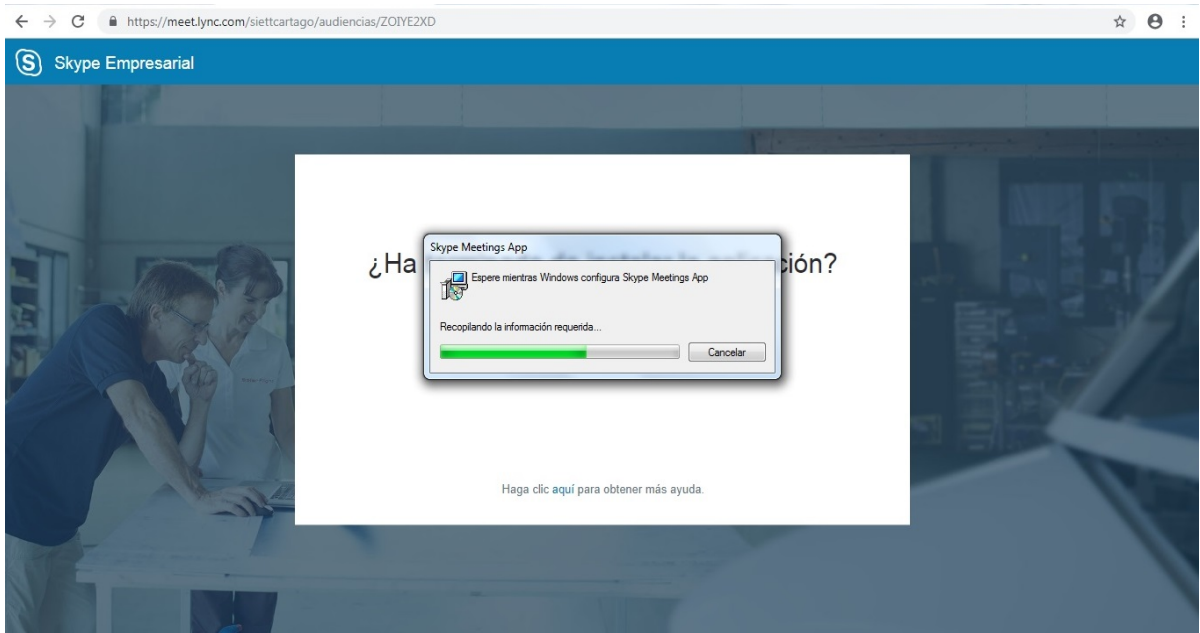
https://meet.lync.com/siettcartago/audiencias/ZOIYE2XD

Skype Empresarial

¿Ha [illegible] ción?

Skype Meetings App

Espere mientras Windows configura Skype Meetings App

Recopilando la información requerida...

Cancelar

Haga clic aquí para obtener más ayuda.